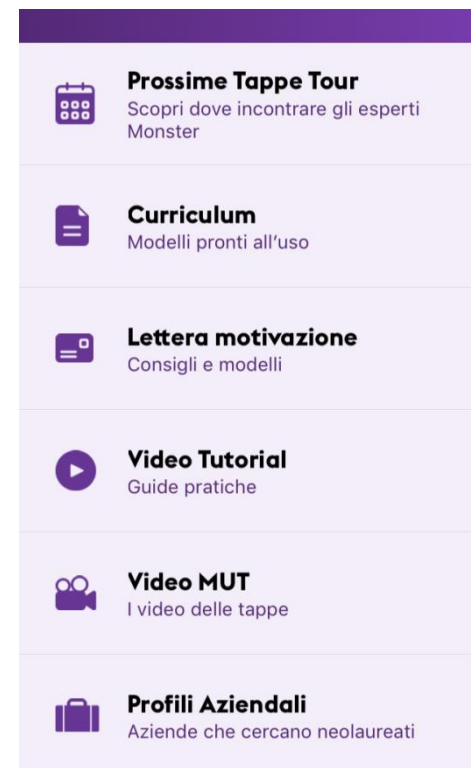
Prossime Tappe Tour
Scopri dove incontrare gli esperti Monster

Curriculum
Modelli pronti all'uso

Lettera motivazione
Consigli e modelli

Video Tutorial
Guide pratiche

Video MUT
I video delle tappe

Profili Aziendali
Aziende che cercano neolaureati